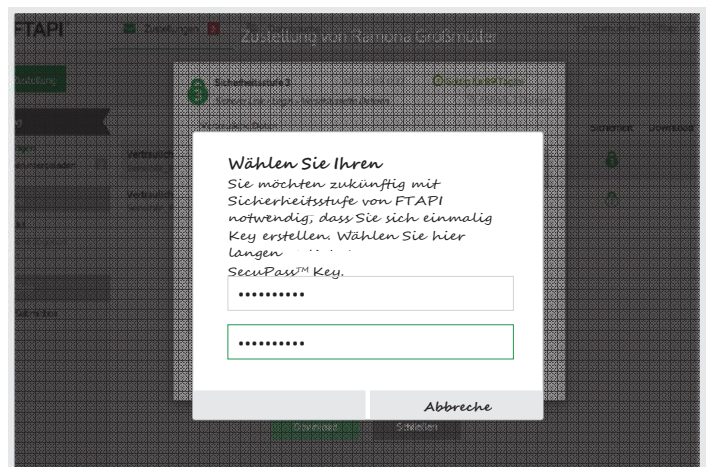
FTAPI

Zustellungen

Zustellung von Ramona Großmüller

Zustellung

Sicherheitsstufe 3

Sicherheit

Download

Wählen Sie Ihren

Sie möchten zukünftig mit Sicherheitsstufe von FTAPI notwendig, dass Sie sich einmalig Key erstellen. Wählen Sie hier langen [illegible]

SecuPass™ Key.

••••••••••

••••••••••

Abbreche

Download

Schließen